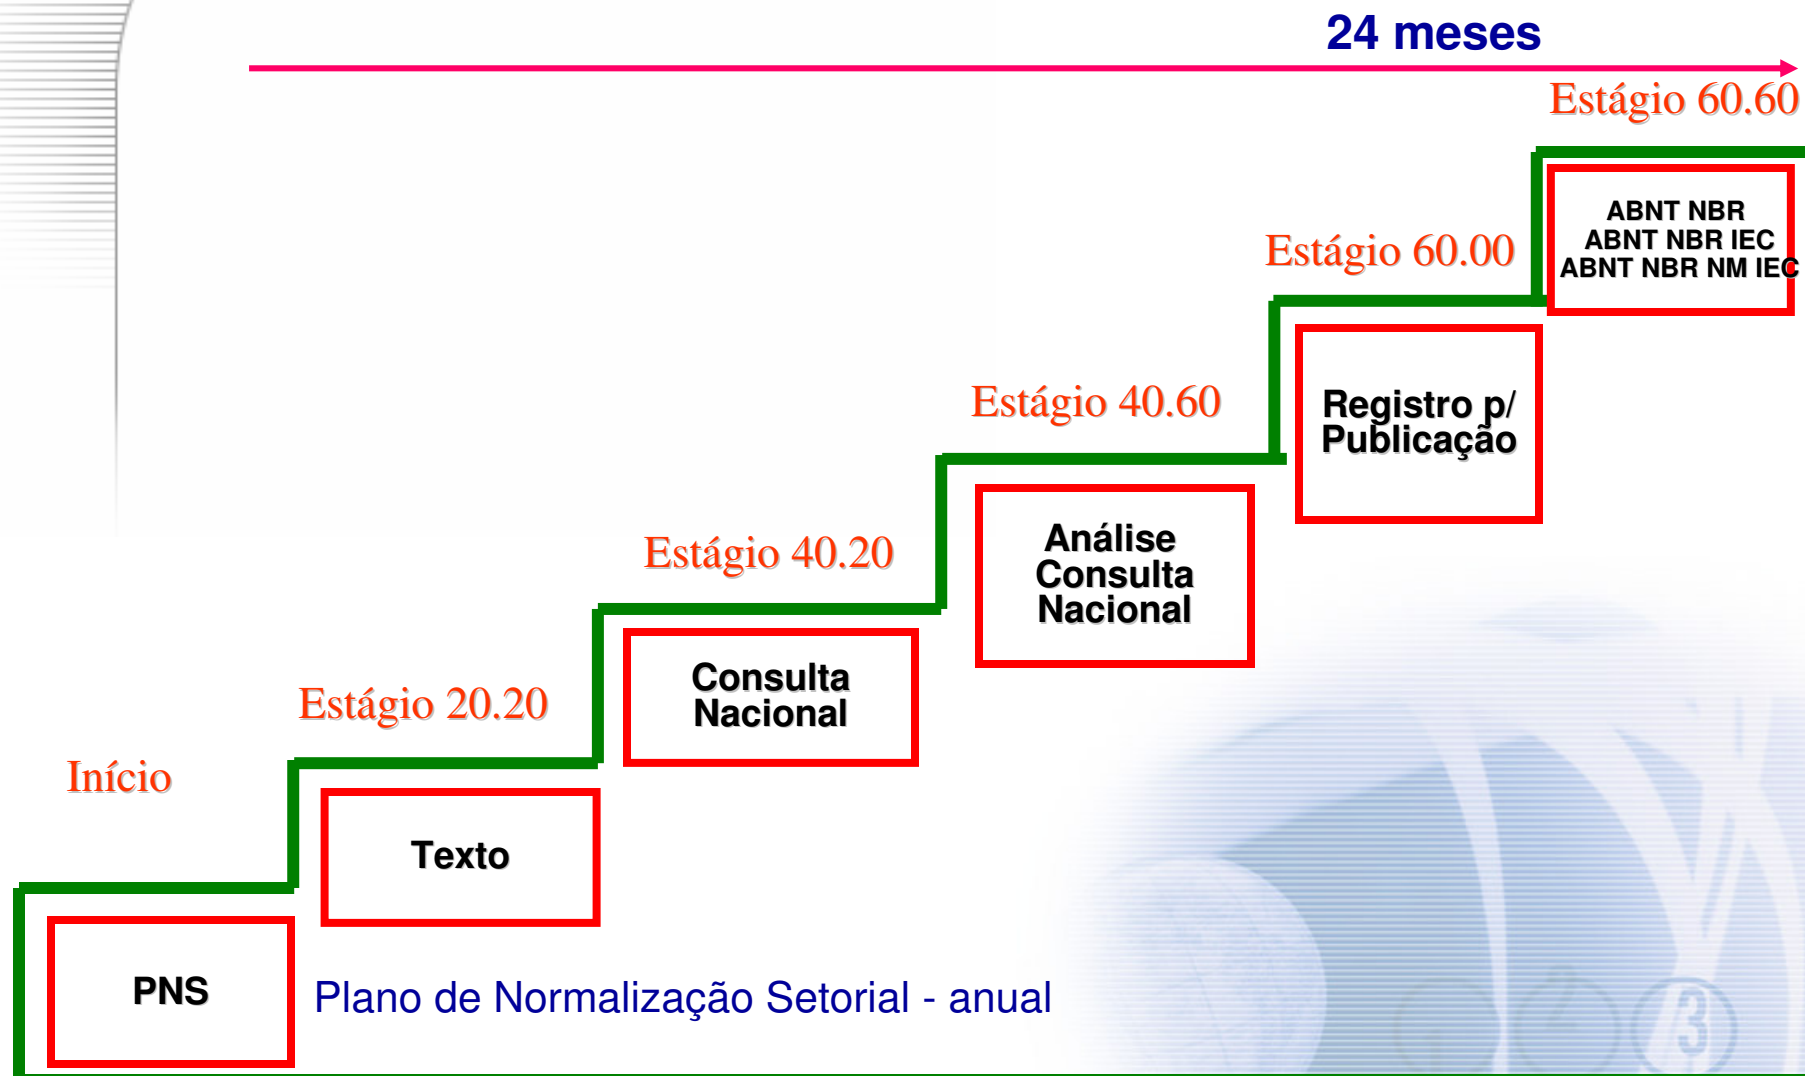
24 meses

Estágio 60.60

ABNT NBR
ABNT NBR IEC
ABNT NBR NM IEC

Estágio 60.00

Registro p/ Publicação

Estágio 40.60

Análise Consulta Nacional

Estágio 40.20

Consulta Nacional

Estágio 20.20

Texto

Início

PNS

Plano de Normalização Setorial - anual